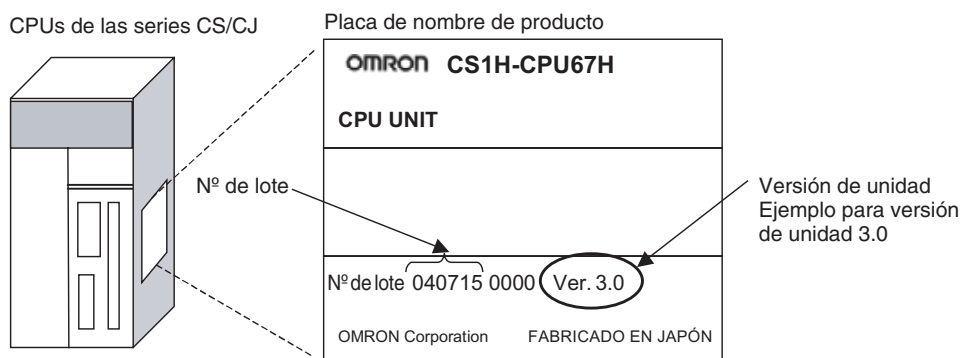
CPUs de las series CS/CJ

Placa de nombre de producto

OMRON CS1H-CPU67H

CPU UNIT

Nº de lote

Versión de unidad
Ejemplo para versión de unidad 3.0

Nº de lote 040715 0000 Ver. 3.0

OMRON Corporation FABRICADO EN JAPÓN